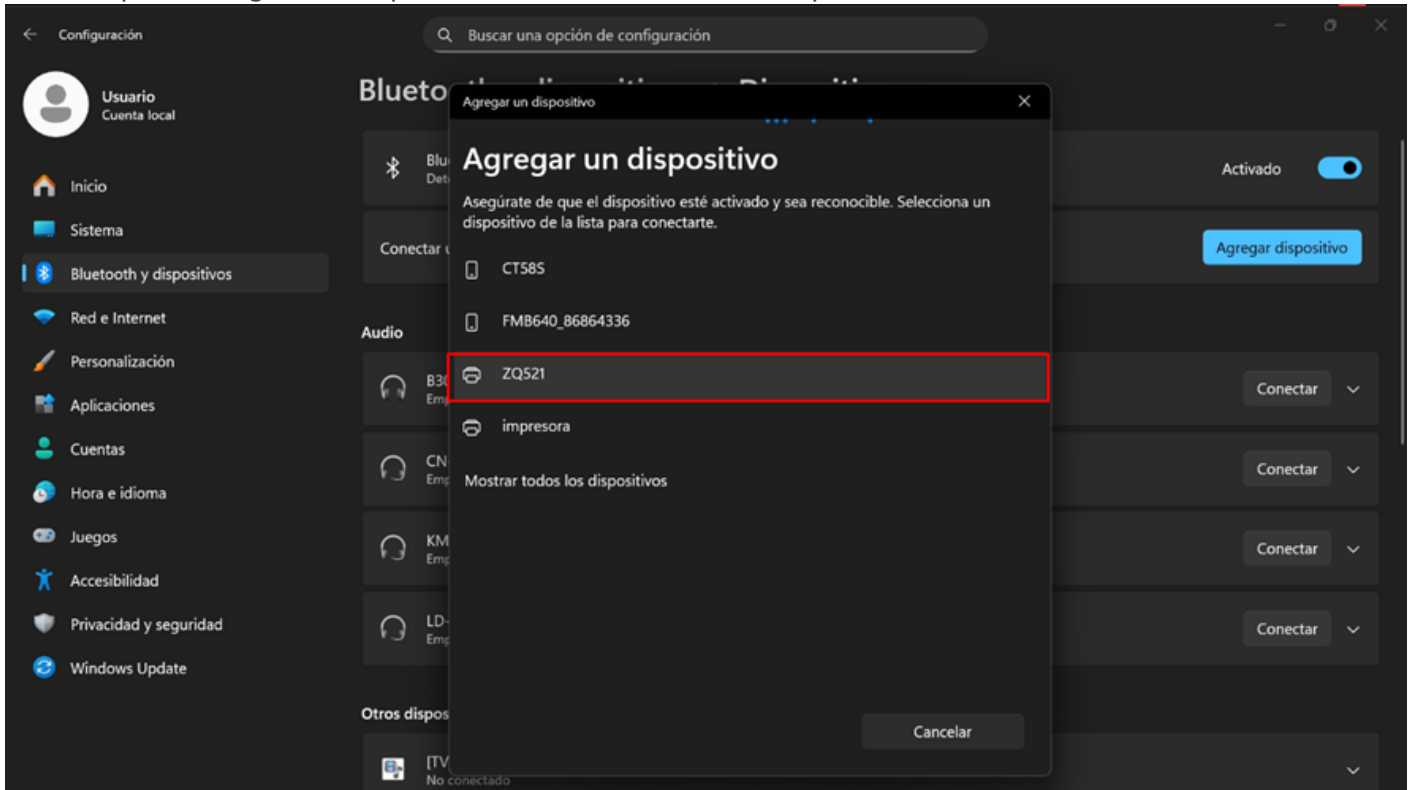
Configuración

Buscar una opción de configuración

Usuario
Cuenta local

Inicio
Sistema
Bluetooth y dispositivos
Red e Internet
Personalización
Aplicaciones
Cuentas
Hora e idioma
Juegos
Accesibilidad
Privacidad y seguridad
Windows Update

Blueto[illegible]

Blu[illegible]
Det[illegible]

Activado

Conectar u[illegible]

Agregar dispositivo

Audio

B3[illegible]
Em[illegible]

Conectar

CN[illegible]
Em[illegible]

Conectar

KM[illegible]
Em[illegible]

Conectar

LD-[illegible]
Em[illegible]

Conectar

Otros dispos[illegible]

[TV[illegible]
No conectado

Agregar un dispositivo

Agregar un dispositivo

Asegúrate de que el dispositivo esté activado y sea reconocible. Selecciona un dispositivo de la lista para conectarte.

CT58S

FMB640_86864336

ZQ521

impresora

Mostrar todos los dispositivos

Cancelar